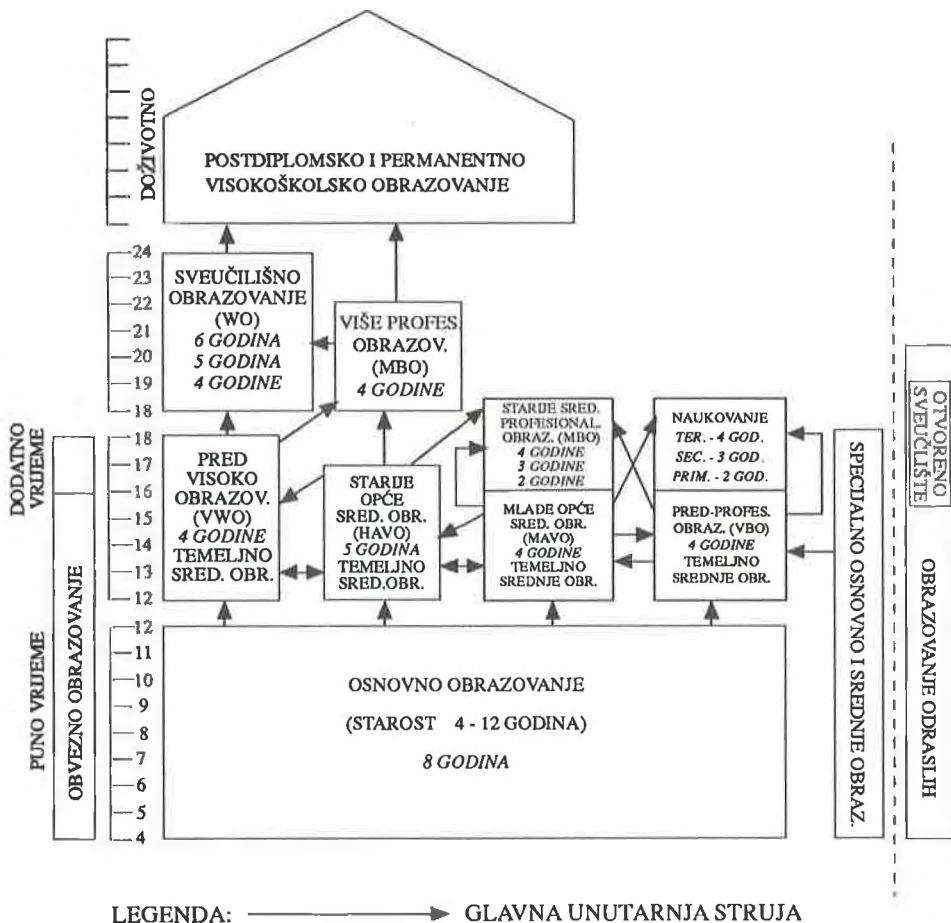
DOŽIVOTNO

POSTDIPLOMSKO I PERMANENTNO VISOKOŠKOLSKO OBRAZOVANJE

24
23
22
21
20
19
18

SVEUČILIŠNO OBRAZOVANJE (WO)
*6 GODINA*
*5 GODINA*
*4 GODINE*

VIŠE PROFES. OBRAZOV. (MBO)
*4 GODINE*

DODATNO VRIJEME

18
17
16
15
14
13
12

PRED VISOKO OBRAZOV. (VWO)
*4 GODINE*
TEMELJNO SRED. OBR.

STARIJE OPĆE SRED. OBR. (HAVO)
*5 GODINA*
TEMELJNO SRED.OBR.

STARIJE SRED. PROFESIONAL. OBRAZ. (MBO)
*4 GODINE*
*3 GODINE*
*2 GODINE*

MLAĐE OPĆE SRED. OBR. (MAVO)
*4 GODINE*
TEMELJNO SREDNJE OBR.

NAUKOVANJE
*TER. - 4 GOD.*
*SEC. - 3 GOD.*
*PRIM. - 2 GOD.*

PRED-PROFES. OBRAZ. (VBO)
*4 GODINE*
TEMELJNO SREDNJE OBR.

PUNO VRIJEME

OBVEZNO OBRAZOVANJE

12
11
10
9
8
7
6
5
4

OSNOVNO OBRAZOVANJE

(STAROST 4 - 12 GODINA)

*8 GODINA*

SPECIJALNO OSNOVNO I SREDNJE OBRAZ.

OTVORENO SVEUČILIŠTE

OBRAZOVANJE ODRASLIH

LEGENDA: GLAVNA UNUTARNJA STRUJA